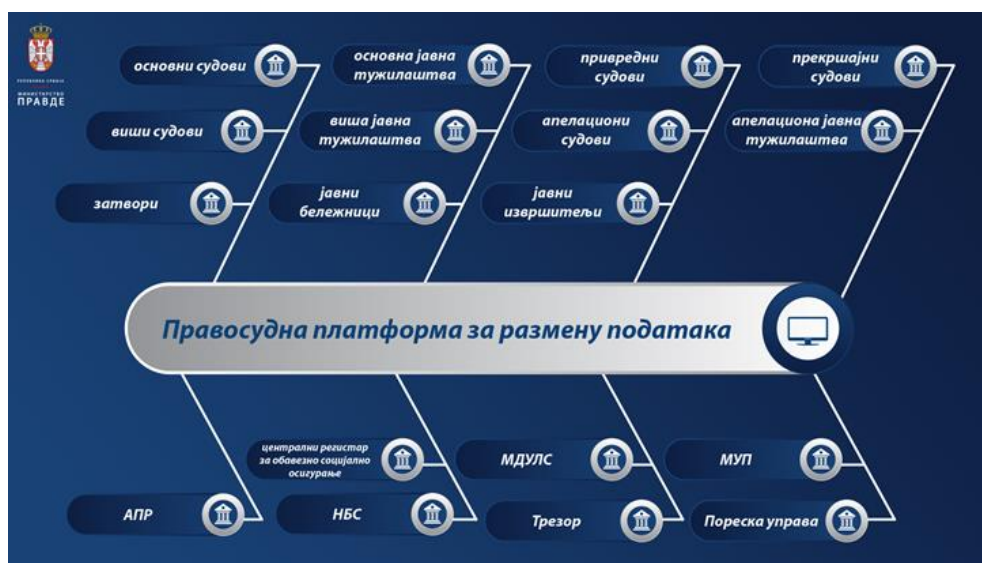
РЕПУБЛИКА СРБИЈА
МИНИСТАРСТВО
ПРАВДЕ

основни судови

виши судови

затвори

основна јавна тужилаштва

виша јавна тужилаштва

јавни бележници

привредни судови

апелациони судови

јавни извршитељи

прекршајни судови

апелациона јавна тужилаштва

Правосудна платформа за размену података

АПР

централни регистар за обавезно социјално осигурање

НБС

МДУЛС

Трезор

МУП

Пореска управа